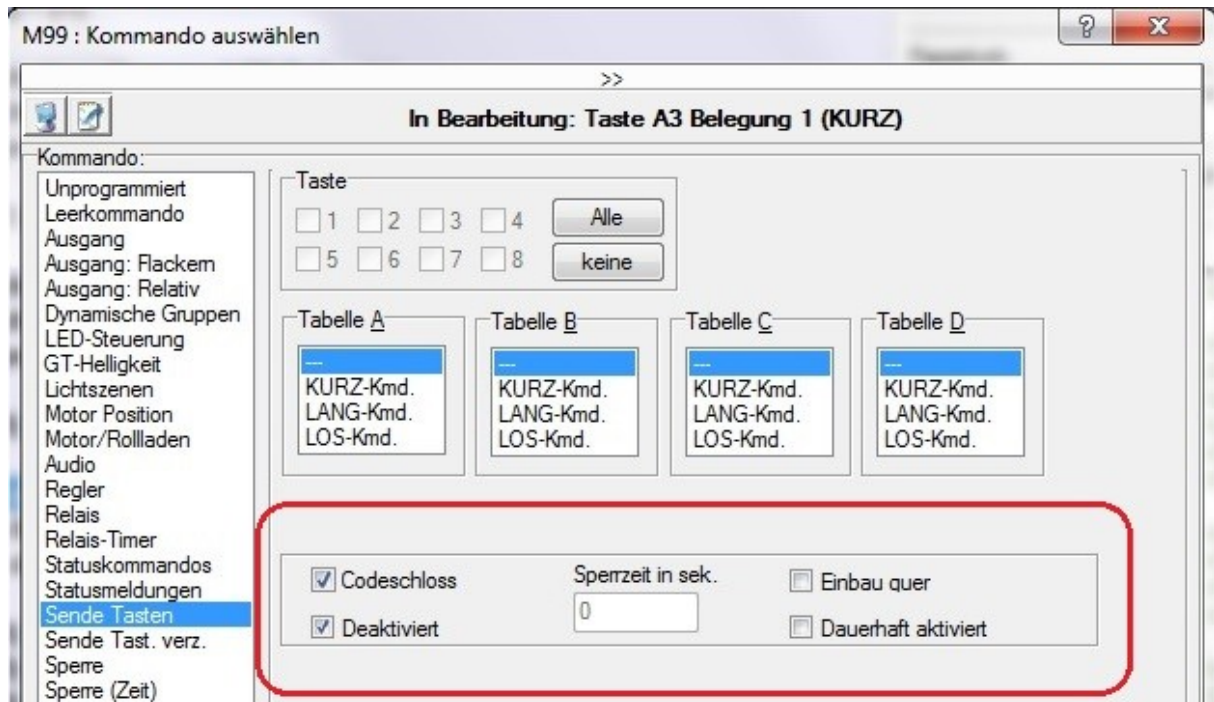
M99 : Kommando auswählen

>>

In Bearbeitung: Taste A3 Belegung 1 (KURZ)

Kommando:

Unprogrammiert
Leerkommando
Ausgang
Ausgang: Flackern
Ausgang: Relativ
Dynamische Gruppen
LED-Steuerung
GT-Helligkeit
Lichtszenen
Motor Position
Motor/Rollladen
Audio
Regler
Relais
Relais-Timer
Statuskommandos
Statusmeldungen
Sende Tasten
Sende Tast. verz.
Sperre
Sperre (Zeit)

Taste
1 2 3 4 Alle
5 6 7 8 keine

Tabelle A
---
KURZ-Kmd.
LANG-Kmd.
LOS-Kmd.

Tabelle B
---
KURZ-Kmd.
LANG-Kmd.
LOS-Kmd.

Tabelle C
---
KURZ-Kmd.
LANG-Kmd.
LOS-Kmd.

Tabelle D
---
KURZ-Kmd.
LANG-Kmd.
LOS-Kmd.

Codeschloss
Sperrzeit in sek.
0
Einbau quer
Deaktiviert
Dauerhaft aktiviert